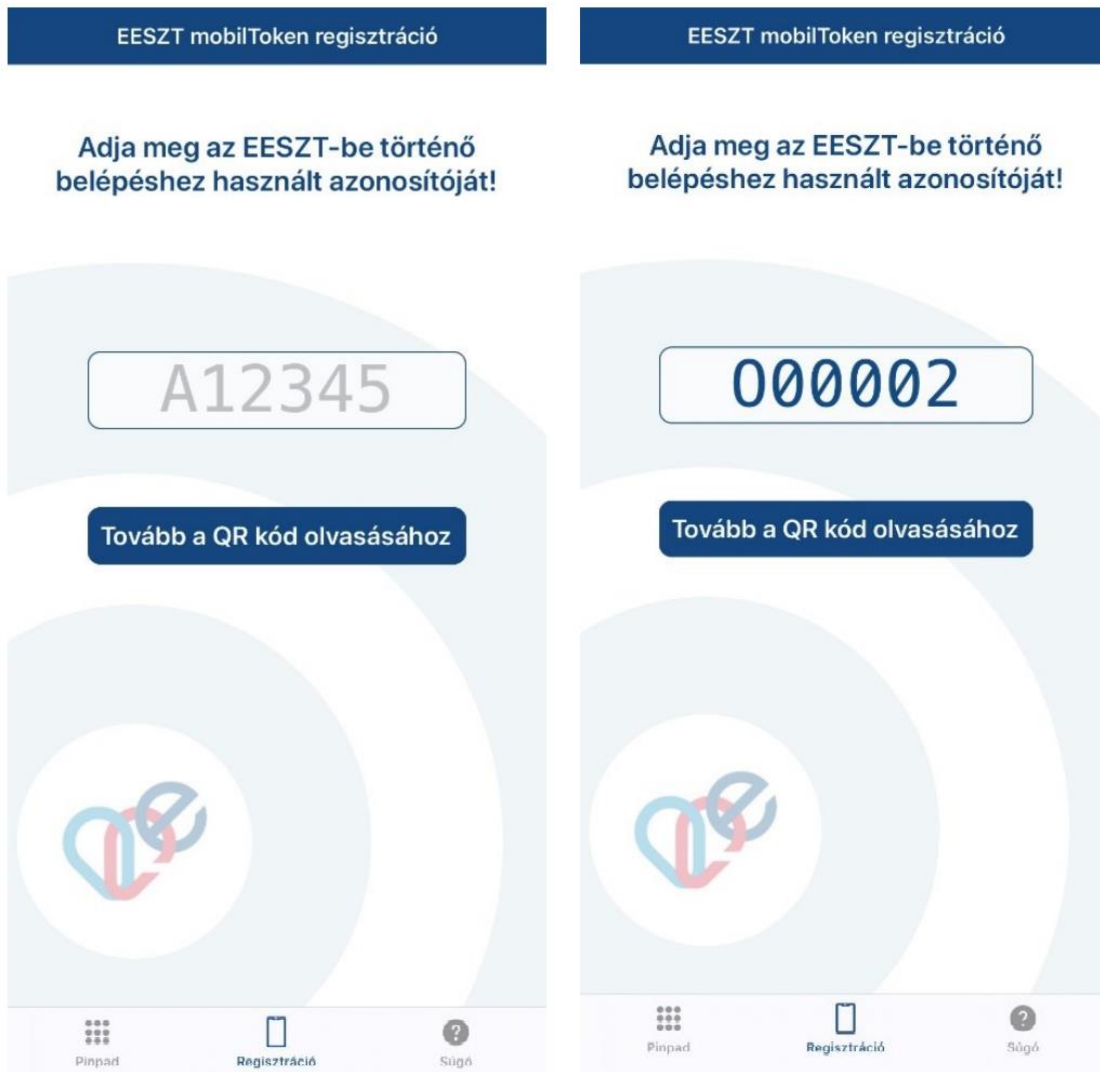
EESZT mobilToken regisztráció

Adja meg az EESZT-be történő belépéshez használt azonosítóját!

A12345

Tovább a QR kód olvasásához

Pinpad
Regisztráció
Súgó

EESZT mobilToken regisztráció

Adja meg az EESZT-be történő belépéshez használt azonosítóját!

000002

Tovább a QR kód olvasásához

Pinpad
Regisztráció
Súgó